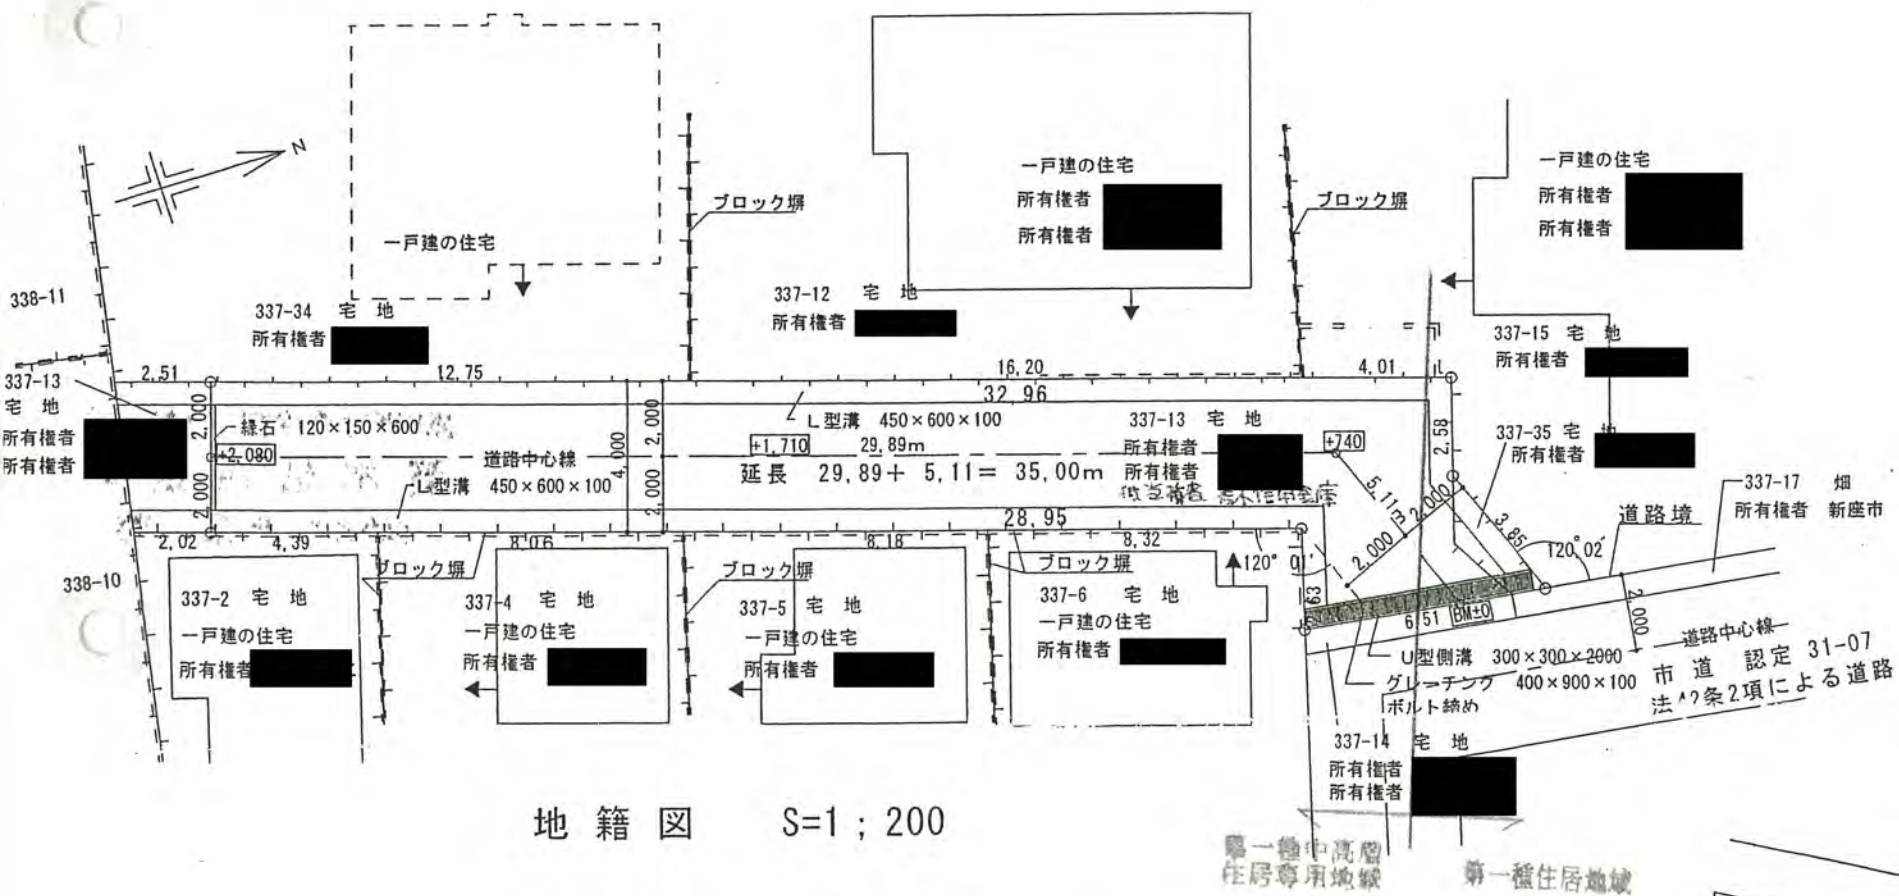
N

一戸建の住宅

ブロック塀

一戸建の住宅
所有権者
所有権者

ブロック塀

一戸建の住宅
所有権者
所有権者

338-11

337-34 宅 地
所有権者

337-12 宅 地
所有権者

337-15 宅 地
所有権者

337-13
宅 地
所有権者
所有権者

2,51
12,75
16,20
32,96
4,01

2,000
縁石 120×150×600
+2,080
道路中心線
L型溝 450×600×100
4,000
2,000
2,000
2,000
L型溝 450×600×100
+1,710
29,89m
延長 29,89+ 5,11= 35,00m
337-13 宅 地
所有権者
所有権者
+740
2,58
337-35 宅 地
所有権者
337-17 畑
所有権者 新座市

2,02
4,39
8,06
8,18
28,95
8,32
5,11m
2,000
3,85
2,000
120°02'
道路境
120° 00'

338-10

ブロック塀
ブロック塀
ブロック塀

337-2 宅 地
一戸建の住宅
所有権者

337-4 宅 地
一戸建の住宅
所有権者

337-5 宅 地
一戸建の住宅
所有権者

337-6 宅 地
一戸建の住宅
所有権者

6,51
BM±0
2,000
道路中心線
U型側溝 300×300×2000
グレーチング 400×900×100
ボルト締め
市 道 認定 31-07
法42条2項による道路

337-14 宅 地
所有権者
所有権者

地 籍 図 S=1 ; 200

第一種中高層
住居専用地域

第一種住居地域